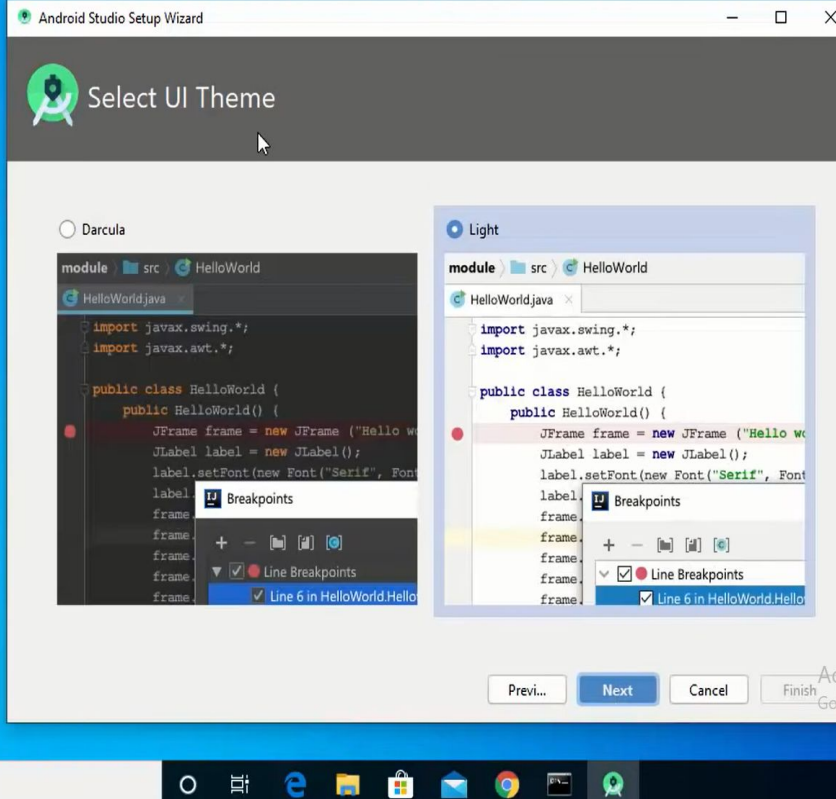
Android Studio Setup Wizard

Select UI Theme

Darcula

module src HelloWorld

HelloWorld.java

import javax.swing.*;
import javax.awt.*;

public class HelloWorld {
public HelloWorld() {
JFrame frame = new JFrame ("Hello wo
JLabel label = new JLabel();
label.setFont(new Font("Serif", Font
label.
frame.
frame.
frame.
frame.
frame.

Breakpoints

Line Breakpoints
Line 6 in HelloWorld.Hello

Light

module src HelloWorld

HelloWorld.java

import javax.swing.*;
import javax.awt.*;

public class HelloWorld {
public HelloWorld() {
JFrame frame = new JFrame ("Hello wo
JLabel label = new JLabel();
label.setFont(new Font("Serif", Font
label.
frame.
frame.
frame.
frame.
frame.

Breakpoints

Line Breakpoints
Line 6 in HelloWorld.Hello

Previ...
Next
Cancel
Finish